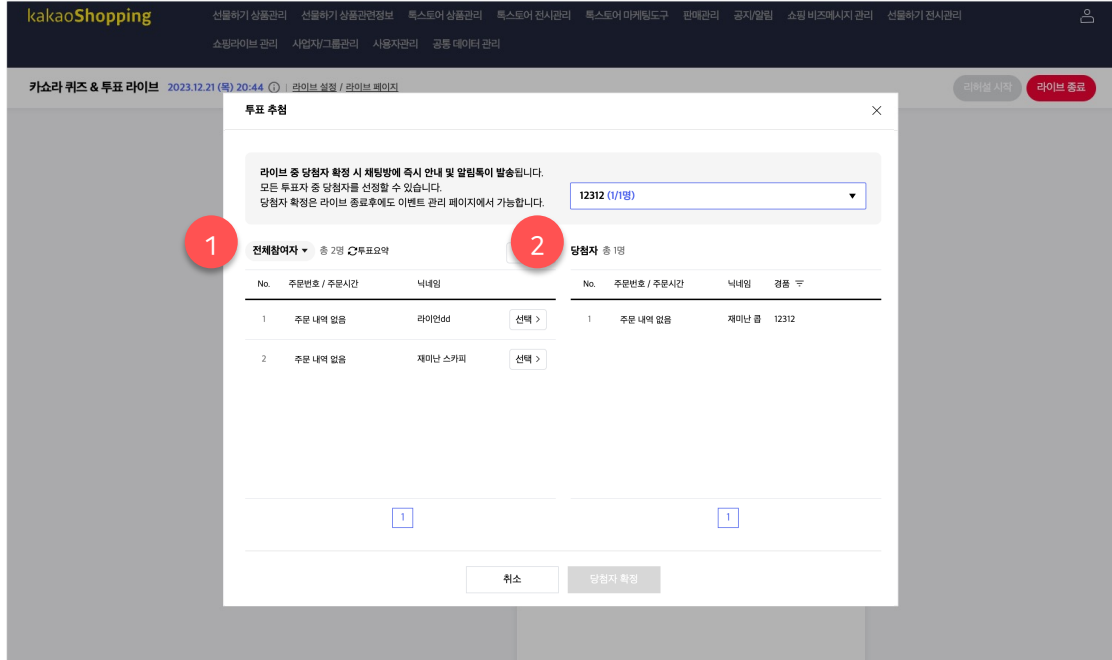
kakaoShopping 선물하기 상품관리 선물하기 상품관련정보 톡스토어 상품관리 톡스토어 전시관리 톡스토어 마케팅도구 판매관리 공지/알림 쇼핑 비즈메시지 관리 선물하기 전시관리
쇼핑라이브 관리 사업자/그룹관리 사용자관리 공통 데이터 관리

카쇼라 퀴즈 & 투표 라이브 2023.12.21 (목) 20:44 ⓘ | 라이브 설정 / 라이브 페이지

리허설 시작 라이브 종료

투표 추첨

라이브 중 당첨자 확정 시 채팅방에 즉시 안내 및 알림톡이 발송됩니다.
모든 투표자 중 당첨자를 선정할 수 있습니다.
당첨자 확정은 라이브 종료후에도 이벤트 관리 페이지에서 가능합니다.

12312 (1/1명)

1

전체참여자 ▾ 총 2명 투표요약

2

당첨자 총 1명

| No. | 주문번호 / 주문시간 | 닉네임 | |
|---|---|---|---|
| 1 | 주문 내역 없음 | 라이언dd | 선택 > |
| 2 | 주문 내역 없음 | 재미난 스카피 | 선택 > |

| No. | 주문번호 / 주문시간 | 닉네임 | 경품 |
|---|---|---|---|
| 1 | 주문 내역 없음 | 재미난 콥 | 12312 |

1

1

취소 당첨자 확정